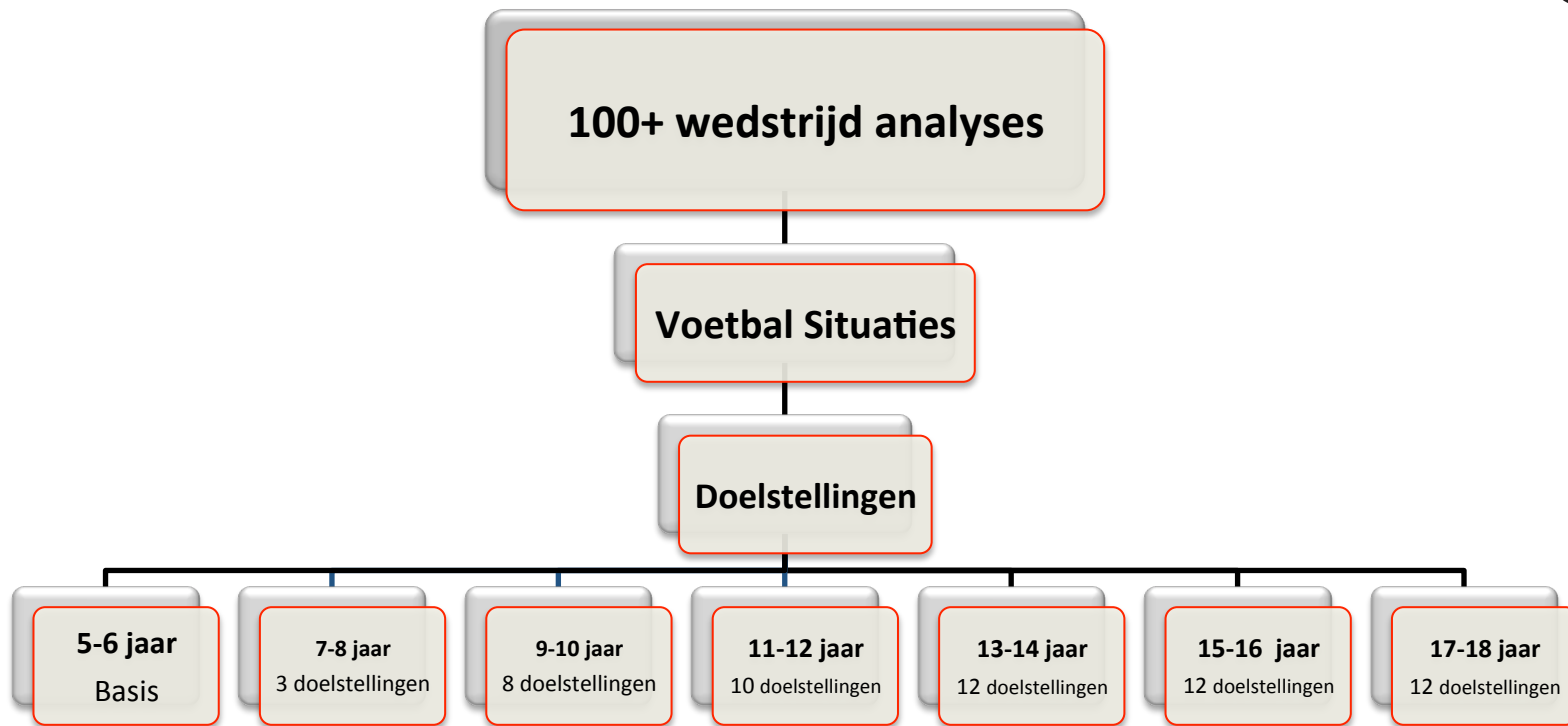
100+ wedstrijd analyses

Voetbal Situaties

Doelstellingen

5-6 jaar
Basis

7-8 jaar
3 doelstellingen

9-10 jaar
8 doelstellingen

11-12 jaar
10 doelstellingen

13-14 jaar
12 doelstellingen

15-16 jaar
12 doelstellingen

17-18 jaar
12 doelstellingen